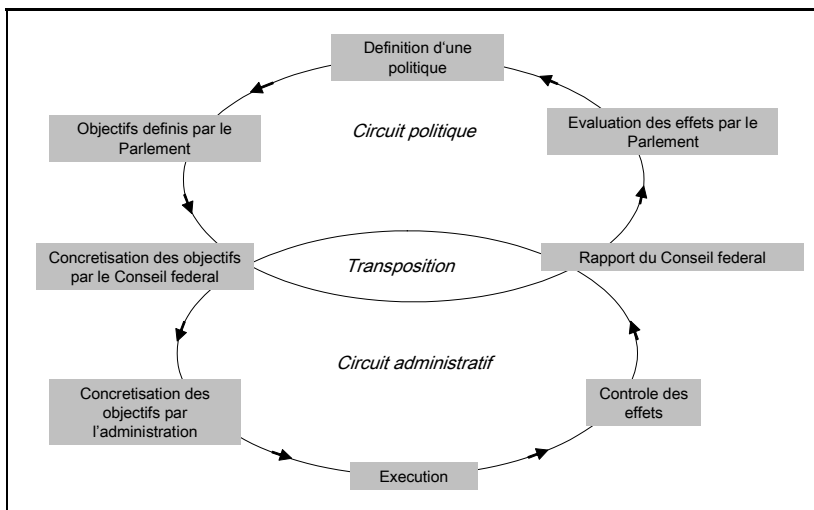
Definition d'une politique

Objectifs definis par le Parlement

Circuit politique

Evaluation des effets par le Parlement

Concretisation des objectifs par le Conseil federal

Transposition

Rapport du Conseil federal

Circuit administratif

Concretisation des objectifs par l'administration

Controle des effets

Execution